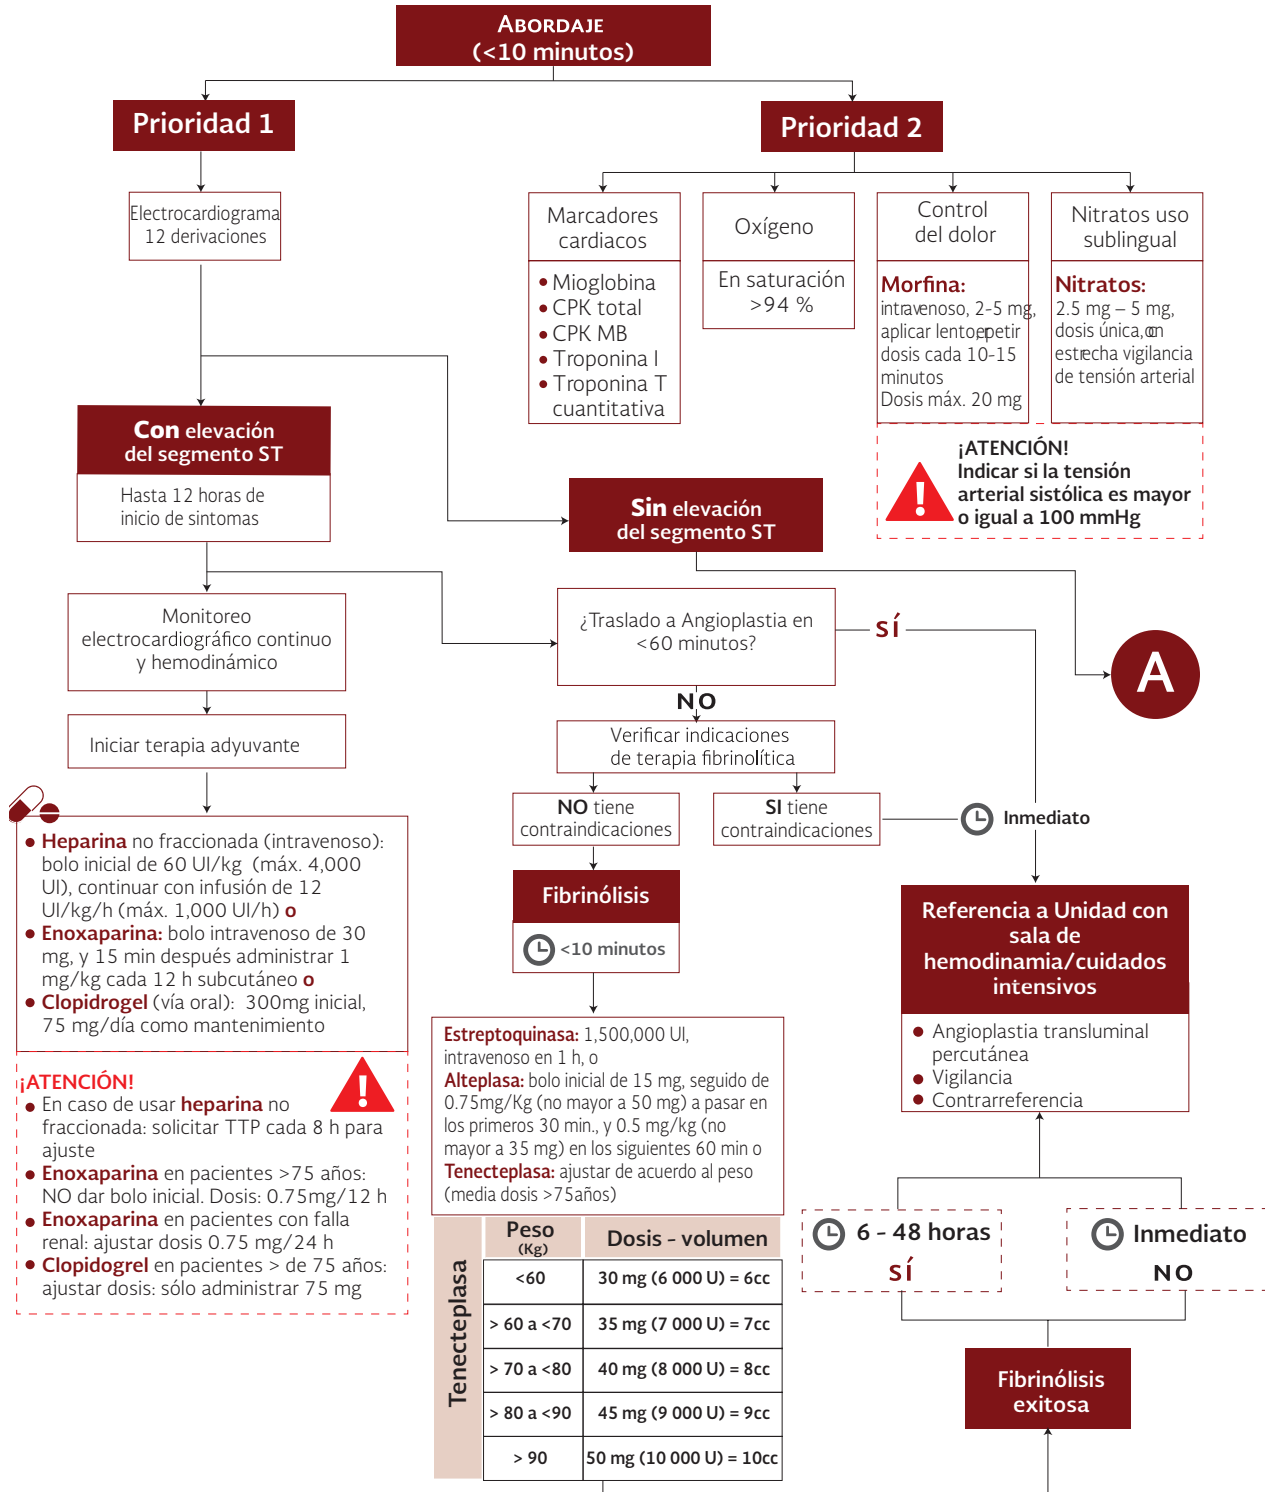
ABORDAJE
(<10 minutos)

Prioridad 1

Prioridad 2

Electrocardiograma 12 derivaciones

Marcadores cardiacos
• Mioglobina
• CPK total
• CPK MB
• Troponina I
• Troponina T cuantitativa

Oxígeno
En saturación >94 %

Control del dolor
Morfina: intravenoso, 2-5 mg, aplicar lento repetir dosis cada 10-15 minutos
Dosis máx. 20 mg

Nitratos uso sublingual
Nitratos: 2.5 mg – 5 mg, dosis única, con estrecha vigilancia de tensión arterial

¡ATENCIÓN!
Indicar si la tensión arterial sistólica es mayor o igual a 100 mmHg

Con elevación del segmento ST
Hasta 12 horas de inicio de sintomas

Sin elevación del segmento ST

Monitoreo electrocardiográfico continuo y hemodinámico

¿Traslado a Angioplastia en <60 minutos?

SÍ

A

NO

Iniciar terapia adyuvante

Verificar indicaciones de terapia fibrinolítica

NO tiene contraindicaciones

SI tiene contraindicaciones

Inmediato

• Heparina no fraccionada (intravenoso): bolo inicial de 60 UI/kg (máx. 4,000 UI), continuar con infusión de 12 UI/kg/h (máx. 1,000 UI/h) o
• Enoxaparina: bolo intravenoso de 30 mg, y 15 min después administrar 1 mg/kg cada 12 h subcutáneo o
• Clopidrogel (vía oral): 300mg inicial, 75 mg/día como mantenimiento

Fibrinólisis
<10 minutos

Referencia a Unidad con sala de hemodinamia/cuidados intensivos
• Angioplastia transluminal percutánea
• Vigilancia
• Contrarreferencia

¡ATENCIÓN!
• En caso de usar heparina no fraccionada: solicitar TTP cada 8 h para ajuste
• Enoxaparina en pacientes >75 años: NO dar bolo inicial. Dosis: 0.75mg/12 h
• Enoxaparina en pacientes con falla renal: ajustar dosis 0.75 mg/24 h
• Clopidogrel en pacientes > de 75 años: ajustar dosis: sólo administrar 75 mg

Estreptoquinasa: 1,500,000 UI, intravenoso en 1 h, o
Alteplasa: bolo inicial de 15 mg, seguido de 0.75mg/Kg (no mayor a 50 mg) a pasar en los primeros 30 min., y 0.5 mg/kg (no mayor a 35 mg) en los siguientes 60 min o
Tenecteplasa: ajustar de acuerdo al peso (media dosis >75años)

Tenecteplasa

| Peso (Kg) | Dosis - volumen |
|---|---|
| <60 | 30 mg (6 000 U) = 6cc |
| > 60 a <70 | 35 mg (7 000 U) = 7cc |
| > 70 a <80 | 40 mg (8 000 U) = 8cc |
| > 80 a <90 | 45 mg (9 000 U) = 9cc |
| > 90 | 50 mg (10 000 U) = 10cc |

6 - 48 horas
SÍ

Inmediato
NO

Fibrinólisis exitosa